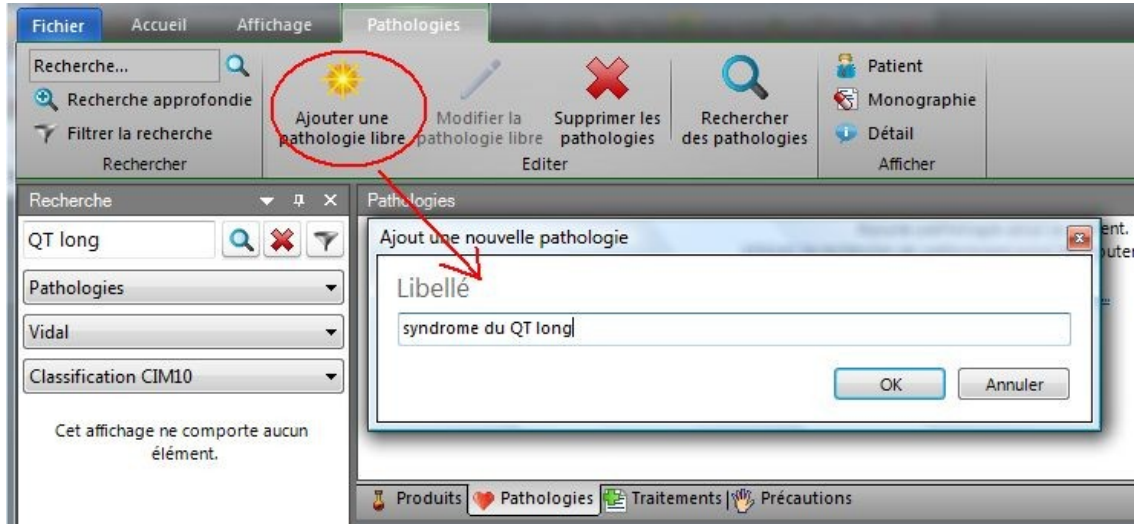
Fichier Accueil Affichage Pathologies

Recherche...
Recherche approfondie
Filtrer la recherche
Rechercher

Ajouter une pathologie libre
Modifier la pathologie libre
Supprimer les pathologies
Rechercher des pathologies
Editer

Patient
Monographie
Détail
Afficher

Recherche

QT long

Pathologies
Vidal
Classification CIM10

Cet affichage ne comporte aucun élément.

Pathologies

Ajout une nouvelle pathologie

Libellé

syndrome du QT long

OK Annuler

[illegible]ent.
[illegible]uter

Produits Pathologies Traitements Précautions